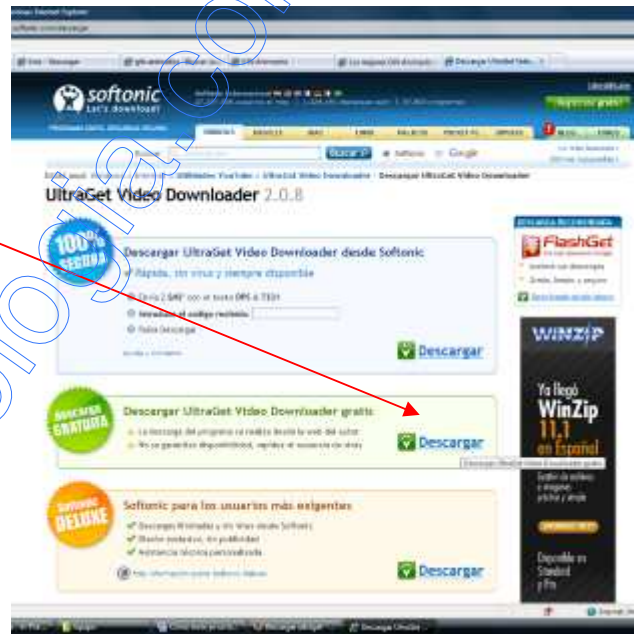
softonic
Let's download!

Buscar
Softonic
Google

UltraGet Video Downloader 2.0.8

100% SEGURA
Descargar UltraGet Video Downloader desde Softonic
Rápida, sin virus y siempre disponible
Introduce el código recibido:
Descargar

DESCARGA GRATUITA
Descargar UltraGet Video Downloader gratis
Descargar

Softonic DELUXE
Softonic para los usuarios más exigentes
Descargas ilimitadas y sin virus desde Softonic
Descargar

FlashGet

WinZip
Ya llegó WinZip 11.1 en Español
Disponible en Standard y Pro